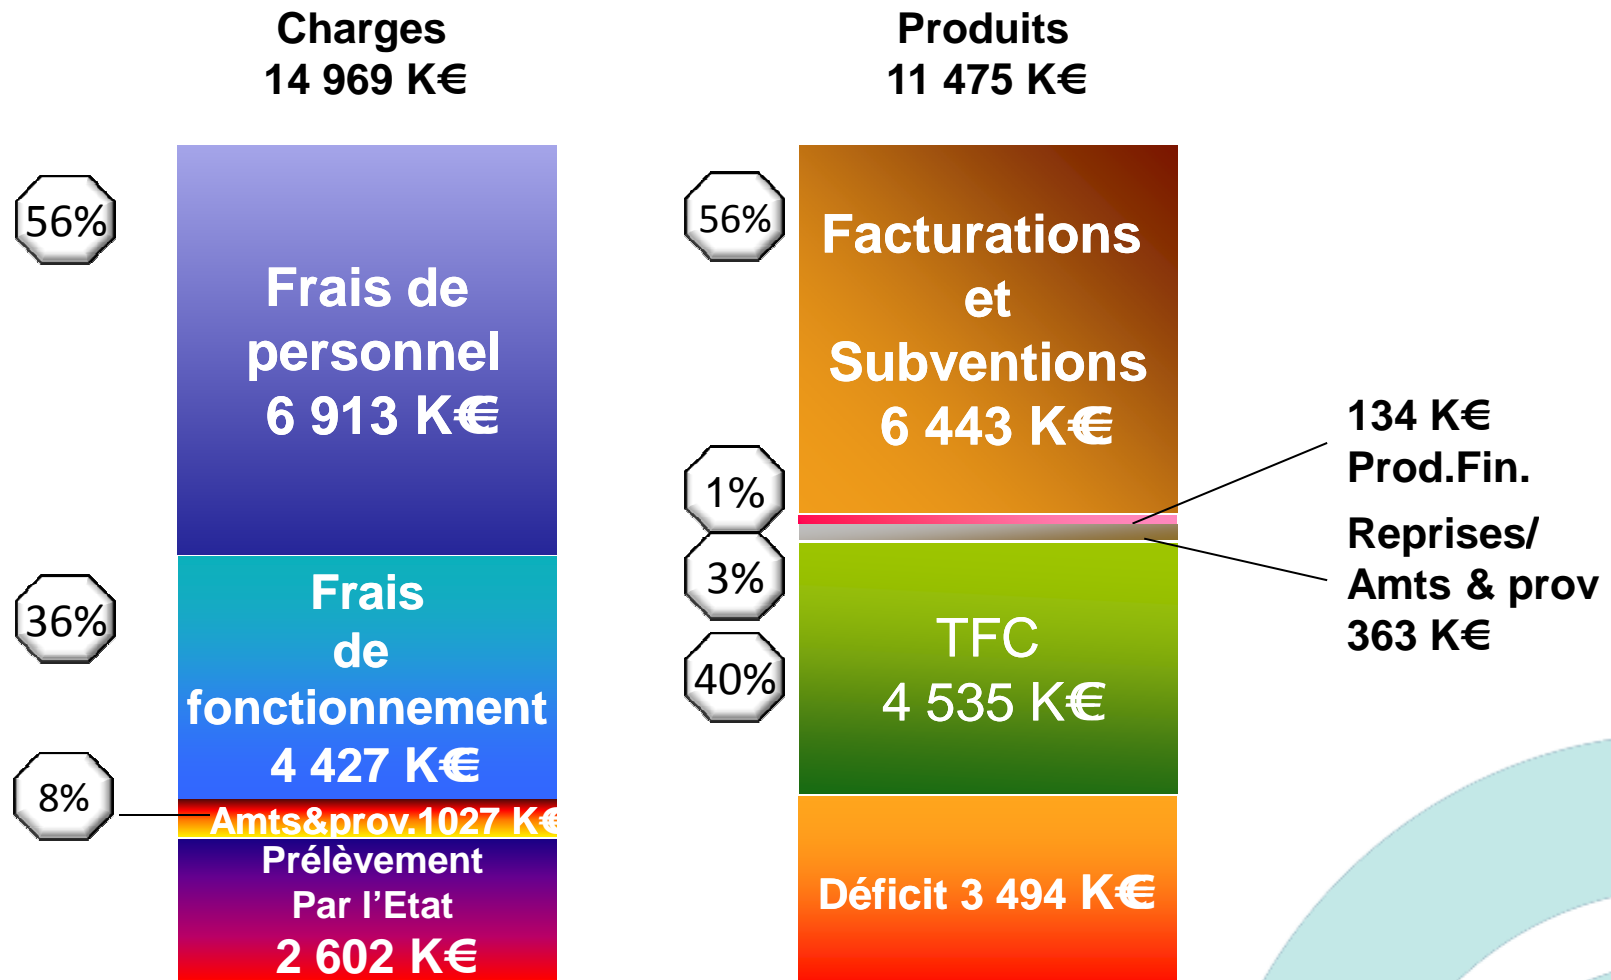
Charges
14 969 K€

Produits
11 475 K€

56%

Frais de personnel 6 913 K€

36%

Frais de fonctionnement 4 427 K€

8%

Amts&prov.1027 K€

Prélèvement Par l'Etat 2 602 K€

56%

Facturations et Subventions 6 443 K€

1%

3%

40%

TFC 4 535 K€

Déficit 3 494 K€

134 K€
Prod.Fin.

Reprises/
Amts & prov
363 K€